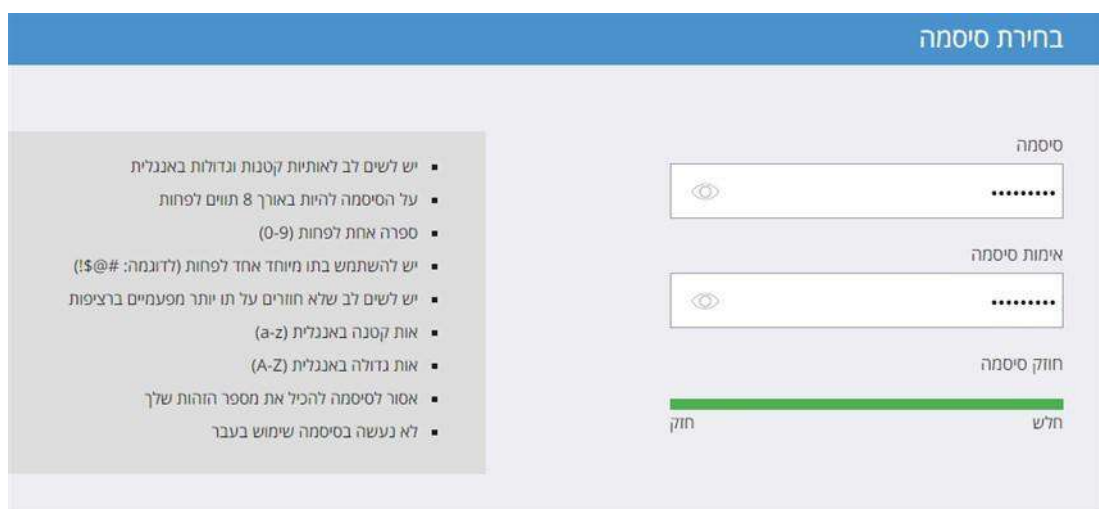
בחירת סיסמה

סיסמה

•••••••••

אימות סיסמה

•••••••••

חוזק סיסמה

חלש
חזק

- יש לשים לב לאותיות קטנות וגדולות באנגלית
- על הסיסמה להיות באורך 8 תווים לפחות
- ספרה אחת לפחות (0-9)
- יש להשתמש בתו מיוחד אחד לפחות (לדוגמה: #@$!)
- יש לשים לב שלא חוזרים על תו יותר מפעמיים ברציפות
- אות קטנה באנגלית (a-z)
- אות גדולה באנגלית (A-Z)
- אסור לסיסמה להכיל את מספר הזהות שלך
- לא נעשה בסיסמה שימוש בעבר